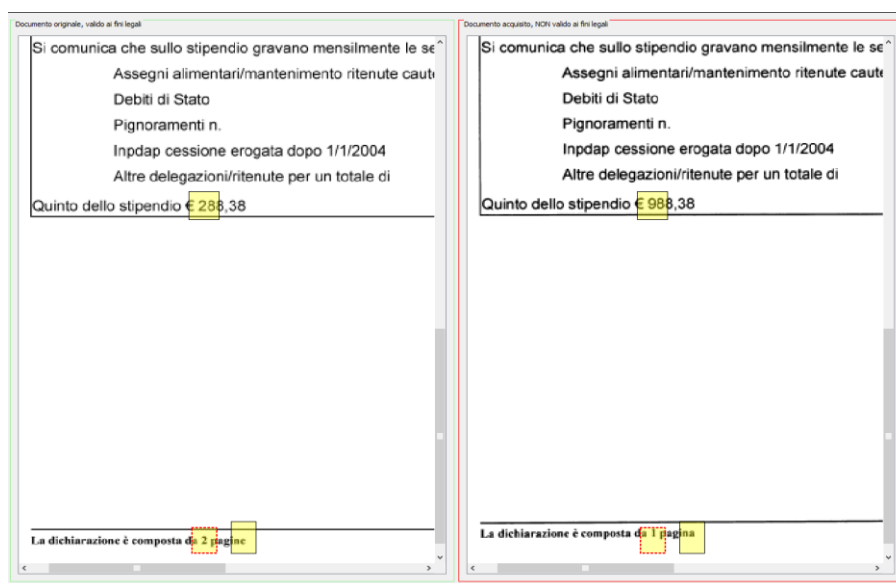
Documento originale, valido ai fini legali

Si comunica che sullo stipendio gravano mensilmente le se

Assegni alimentari/mantenimento ritenute caut

Debiti di Stato

Pignoramenti n.

Inpdap cessione erogata dopo 1/1/2004

Altre delegazioni/ritenute per un totale di

Quinto dello stipendio € 288,38

La dichiarazione è composta da 2 pagine

Documento acquisito, NON valido ai fini legali

Si comunica che sullo stipendio gravano mensilmente le se

Assegni alimentari/mantenimento ritenute caut

Debiti di Stato

Pignoramenti n.

Inpdap cessione erogata dopo 1/1/2004

Altre delegazioni/ritenute per un totale di

Quinto dello stipendio € 988,38

La dichiarazione è composta da 1 pagina